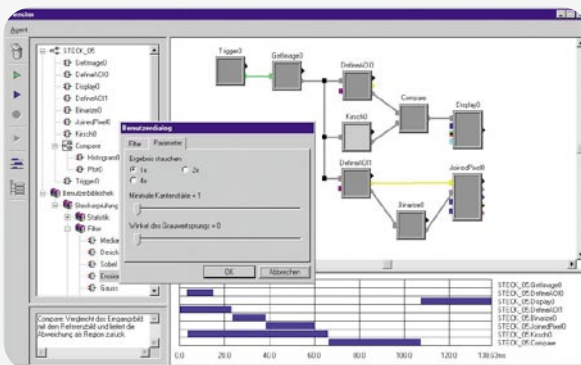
Fenster

Agent

STECK_05
GetImage0
DefineAOI0
Display0
DefineAOI1
Binarize0
JoinedPixel0
Kirsch0
Compare
Histogram0
Plot0
Trigger0
Benutzerbibliothek
Steckerprüfung
Statistik
Filter
Median
Deich
Sobel
Erosion
Gauss

Compare: Vergleicht das Eingangsbild mit dem Referenzbild und liefert die Abweichung als Region zurück.

Trigger0
GetImage0
DefineAOI0
Kirsch0
Compare
Display0
DefineAOI1
Binarize0
JoinedPixel0

Benutzerdialog
Filter
Parameter
Ergebnis stauchen
1x
2x
4x
Minimale Kantenlänge = 1
Winkel des Grauwertsprungs = 0
OK
Abbrechen

STECK_05.GetImage0
STECK_05.DefineAOI0
STECK_05.Display0
STECK_05.DefineAOI1
STECK_05.Binarize0
STECK_05.JoinedPixel0
STECK_05.Kirsch0
STECK_05.Compare

0.0
20.0
40.0
60.0
80.0
100.0
120.0
138.53ms